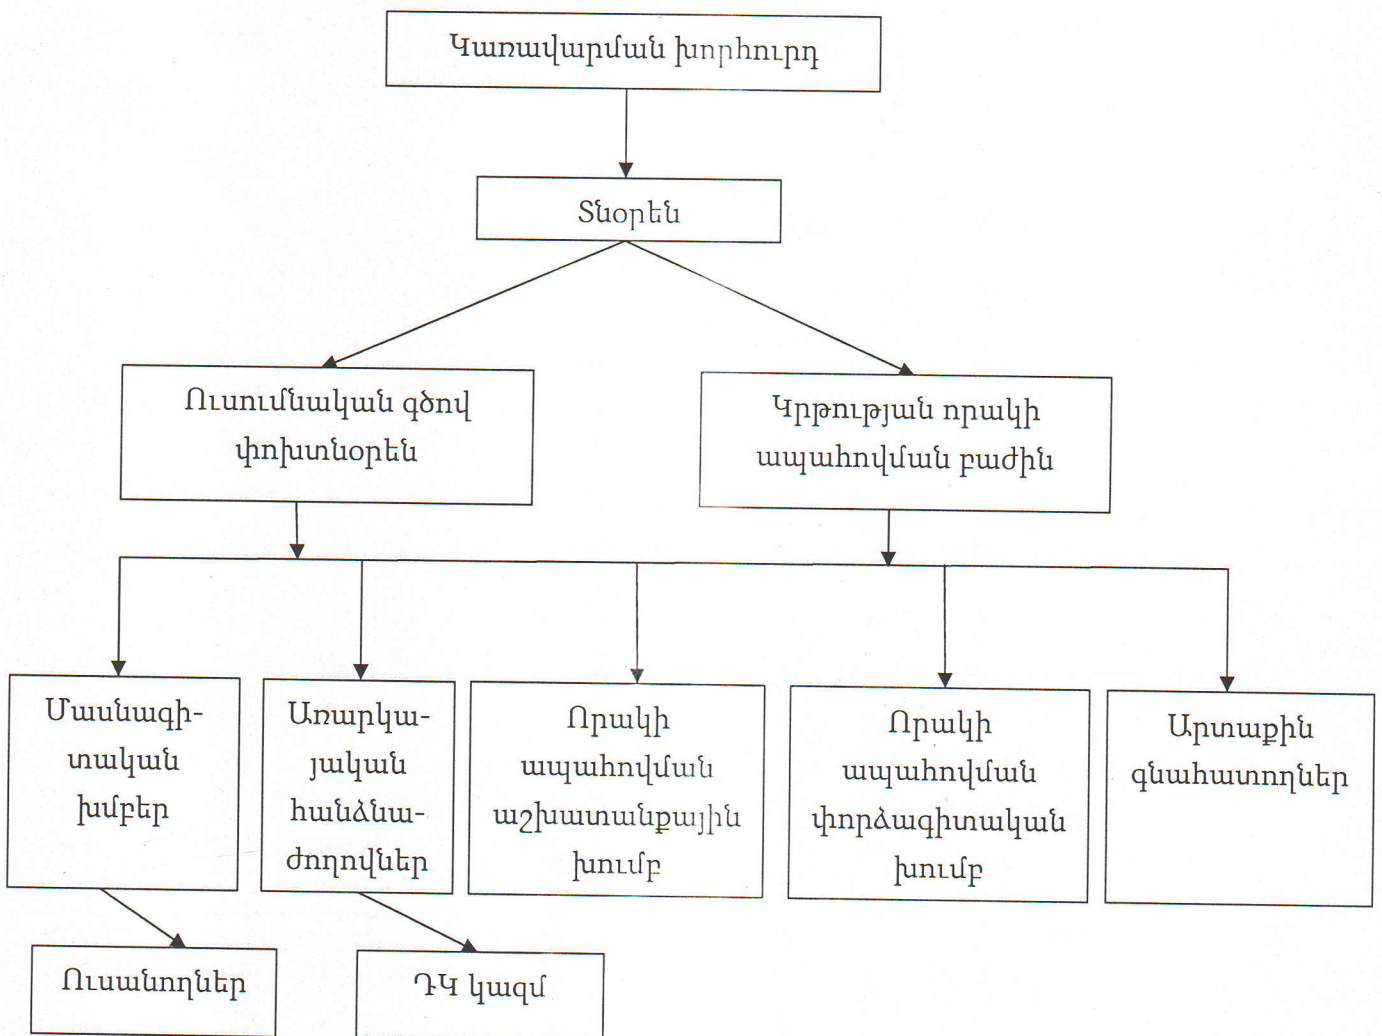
Կառավարման խորհուրդ

Տնօրեն

Ուսումնական գծով փոխտնօրեն

Կրթության որակի ապահովման բաժին

Մասնագիտական խմբեր

Առարկայական հանձնաժողովներ

Որակի ապահովման աշխատանքային խումբ

Որակի ապահովման փորձագիտական խումբ

Արտաքին գնահատողներ

Ուսանողներ

ԴԿ կազմ